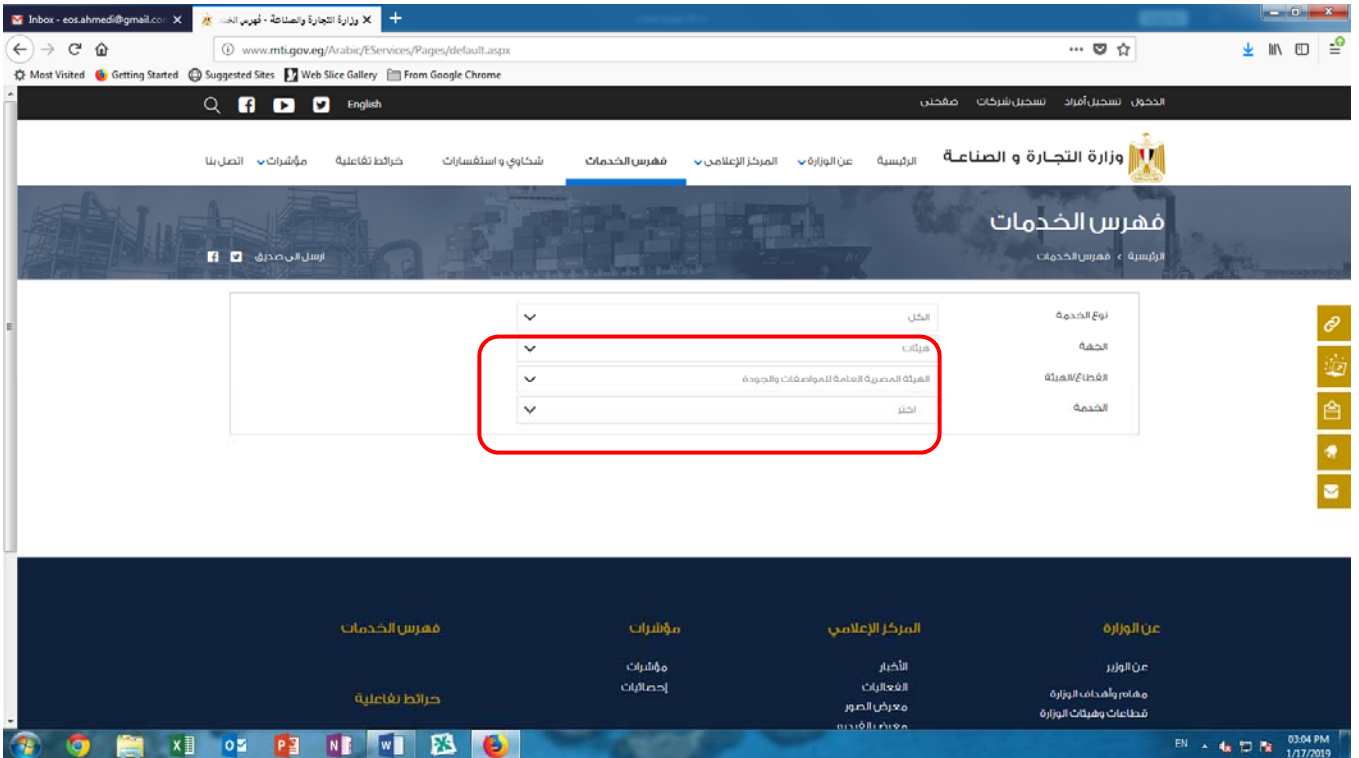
Inbox - eos.ahmedi@gmail.com
وزارة التجارة والصناعة - فهرس الخ
www.mti.gov.eg/Arabic/EServices/Pages/default.aspx
Most Visited Getting Started Suggested Sites Web Slice Gallery From Google Chrome

English
الدخول تسجيل أفراد تسجيل شركات صفحتي

وزارة التجـارة و الصناعـة
الرئيسية عن الوزارة المركز الإعلامي فهرس الخدمات شكاوي و استفسارات خرائط تفاعلية مؤشرات اتصل بنا

فهرس الخدمات
الرئيسية › فهرس الخدمات
ارسل الى صديق

نوع الخدمة الكل
الجهة هيئات
القطاع/الهيئة الهيئة المصرية العامة للمواصفات والجودة
الخدمة اختر

عن الوزارة
عن الوزير
مهام وأهداف الوزارة
قطاعات وهيئات الوزارة

المركز الإعلامي
الأخبار
الفعاليات
معرض الصور
معرض الفيديو

مؤشرات
مؤشرات
إحصائيات

فهرس الخدمات
خرائط تفاعلية

EN 03:04 PM 1/17/2019